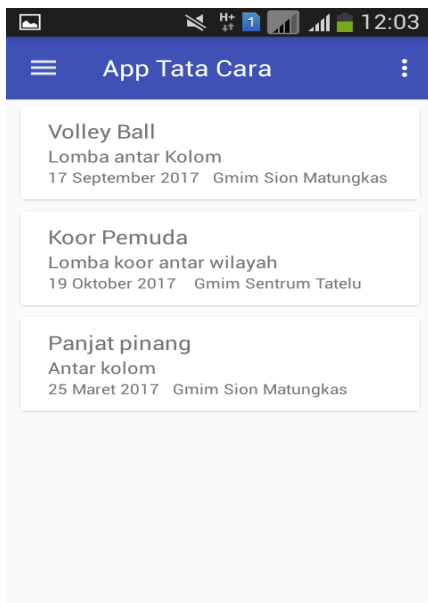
12:03

App Tata Cara

Volley Ball
Lomba antar Kolom
17 September 2017 Gmim Sion Matungkas

Koor Pemuda
Lomba koor antar wilayah
19 Oktober 2017 Gmim Sentrum Tatelu

Panjat pinang
Antar kolom
25 Maret 2017 Gmim Sion Matungkas